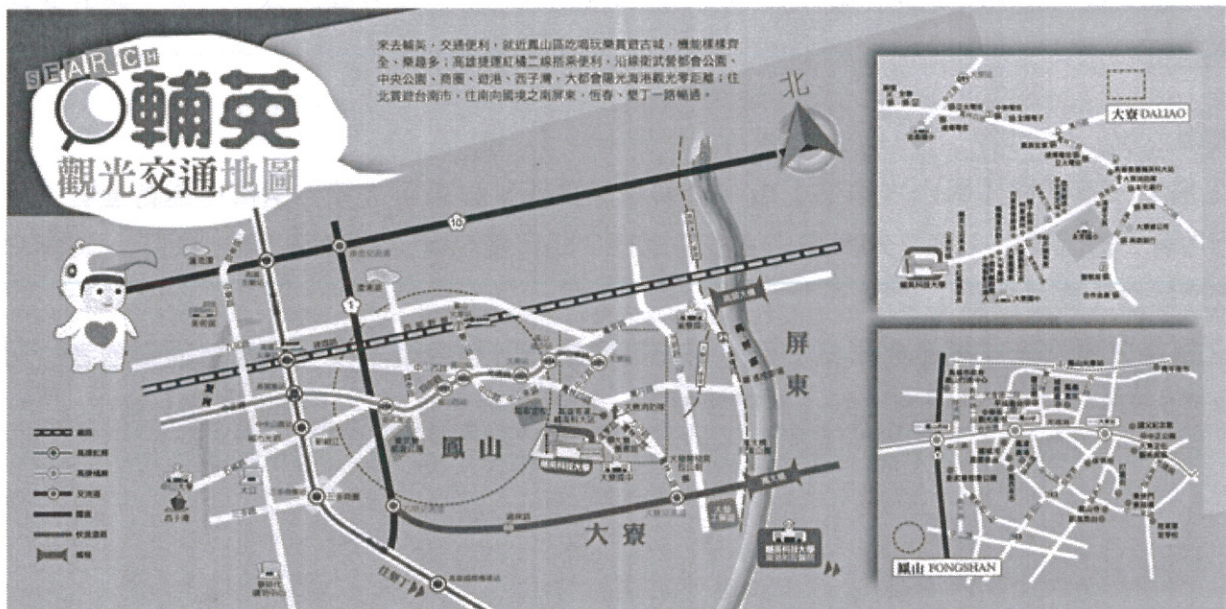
SEARCH 輔英 觀光交通地圖

來去輔英，交通便利，就近鳳山區吃喝玩樂賞賞古城，機能樣樣齊全、樂趣多；高雄捷運紅橘二線搭乘便利，沿線衛武營都會公園、中央公園、商圈、遊港、西子灣，大都會觀光海港觀光零距離；往北貫穿台南市，往南向國境之南屏東，恆春、墾丁一路暢通。

北

屏東

鳳山

大寮

輔英科技大學

大寮 DALIAO

鳳山 FONGSHAN

10

1

西子灣

往墾丁